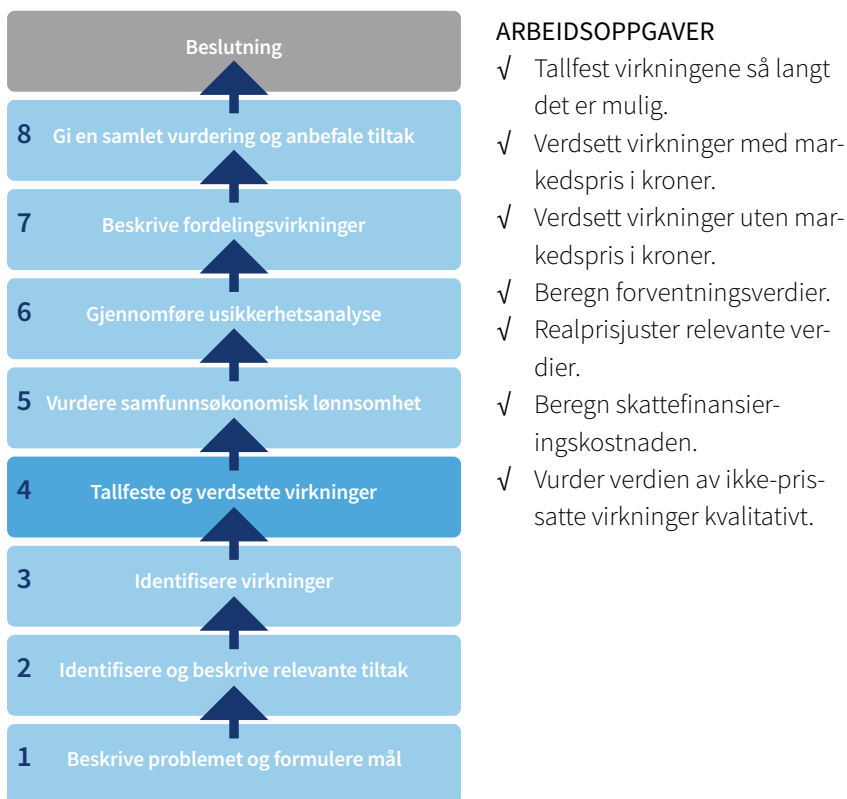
Beslutning

8 Gi en samlet vurdering og anbefale tiltak

7 Beskrive fordelingsvirkninger

6 Gjennomføre usikkerhetsanalyse

5 Vurdere samfunnsøkonomisk lønnsomhet

4 Tallfeste og verdsette virkninger

3 Identifisere virkninger

2 Identifisere og beskrive relevante tiltak

1 Beskrive problemet og formulere mål

ARBEIDSOPPGAVER

√ Tallfest virkningene så langt det er mulig.

√ Verdsett virkninger med markedspris i kroner.

√ Verdsett virkninger uten markedspris i kroner.

√ Beregn forventningsverdier.

√ Realprisjuster relevante verdier.

√ Beregn skattefinansieringskostnaden.

√ Vurder verdien av ikke-prissatte virkninger kvalitativt.